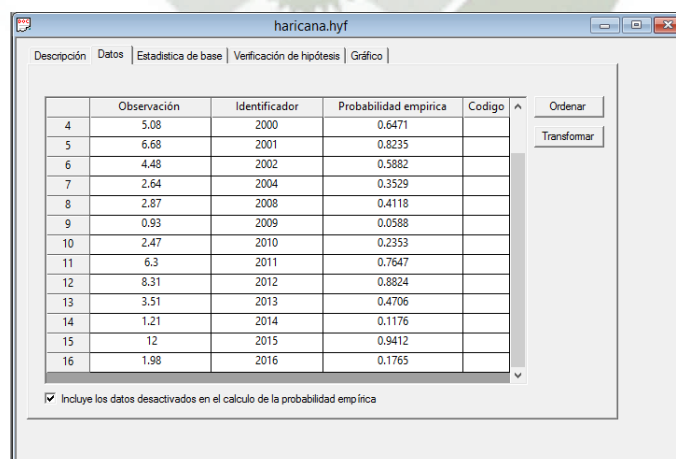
haricana.hyf

Descripción | Datos | Estadistica de base | Verificación de hipótesis | Gráfico

| | Observación | Identificador | Probabilidad empirica | Codigo |
|---|---|---|---|---|
| 4 | 5.08 | 2000 | 0.6471 | |
| 5 | 6.68 | 2001 | 0.8235 | |
| 6 | 4.48 | 2002 | 0.5882 | |
| 7 | 2.64 | 2004 | 0.3529 | |
| 8 | 2.87 | 2008 | 0.4118 | |
| 9 | 0.93 | 2009 | 0.0588 | |
| 10 | 2.47 | 2010 | 0.2353 | |
| 11 | 6.3 | 2011 | 0.7647 | |
| 12 | 8.31 | 2012 | 0.8824 | |
| 13 | 3.51 | 2013 | 0.4706 | |
| 14 | 1.21 | 2014 | 0.1176 | |
| 15 | 12 | 2015 | 0.9412 | |
| 16 | 1.98 | 2016 | 0.1765 | |

Ordenar

Transformar

☑ Incluye los datos desactivados en el calculo de la probabilidad empírica